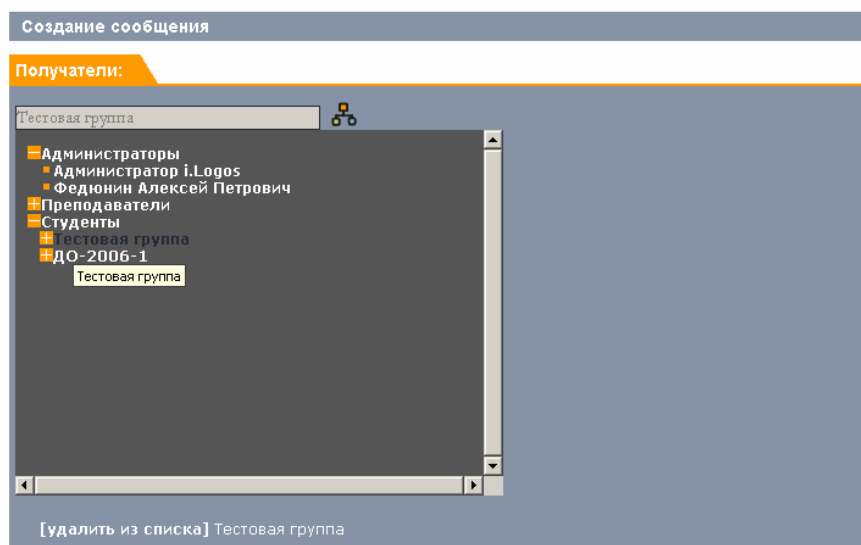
Создание сообщения

Получатели:

Тестовая группа

Администраторы
Администратор i.Logos
Федюнин Алексей Петрович
Преподаватели
Студенты
Тестовая группа
ДО-2006-1
Тестовая группа

[удалить из списка] Тестовая группа